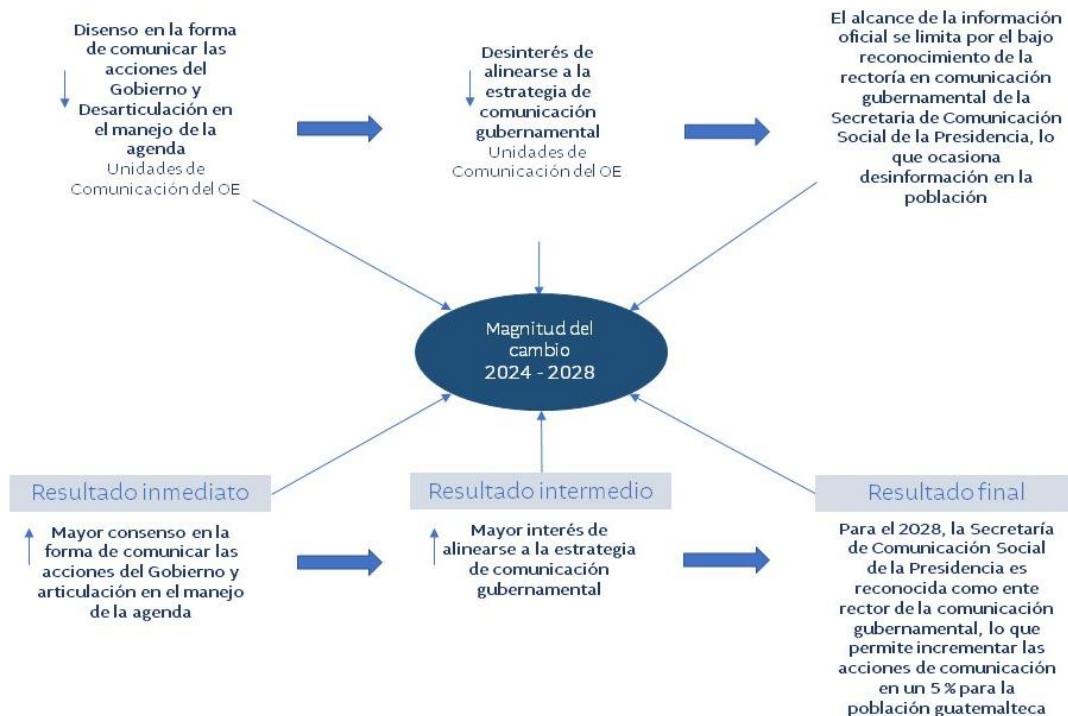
Disenso en la forma de comunicar las acciones del Gobierno y Desarticulación en el manejo de la agenda
Unidades de Comunicación del OE

Desinterés de alinearse a la estrategia de comunicación gubernamental
Unidades de Comunicación del OE

El alcance de la información oficial se limita por el bajo reconocimiento de la rectoría en comunicación gubernamental de la Secretaria de Comunicación Social de la Presidencia, lo que ocasiona desinformación en la población

Magnitud del cambio
2024 - 2028

Resultado inmediato

Mayor consenso en la forma de comunicar las acciones del Gobierno y articulación en el manejo de la agenda

Resultado intermedio

Mayor interés de alinearse a la estrategia de comunicación gubernamental

Resultado final

Para el 2028, la Secretaría de Comunicación Social de la Presidencia es reconocida como ente rector de la comunicación gubernamental, lo que permite incrementar las acciones de comunicación en un 5 % para la población guatemalteca